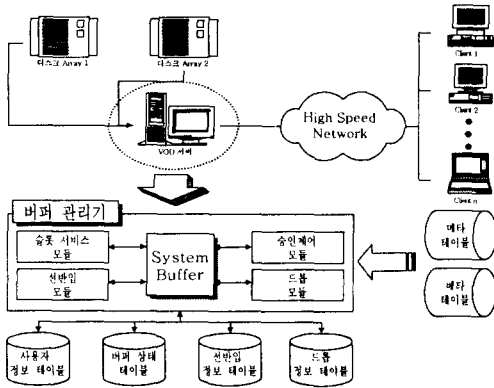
디스크 Array 1

디스크 Array 2

VOD 서버

High Speed Network

Client 1

Client 2

Client n

버퍼 관리기

슬롯 서비스 모듈

선반입 모듈

System Buffer

승인제어 모듈

드롭 모듈

메타 테이블

메타 테이블

사용자 정보 테이블

버퍼 상태 테이블

선반입 정보 테이블

드롭 정보 테이블